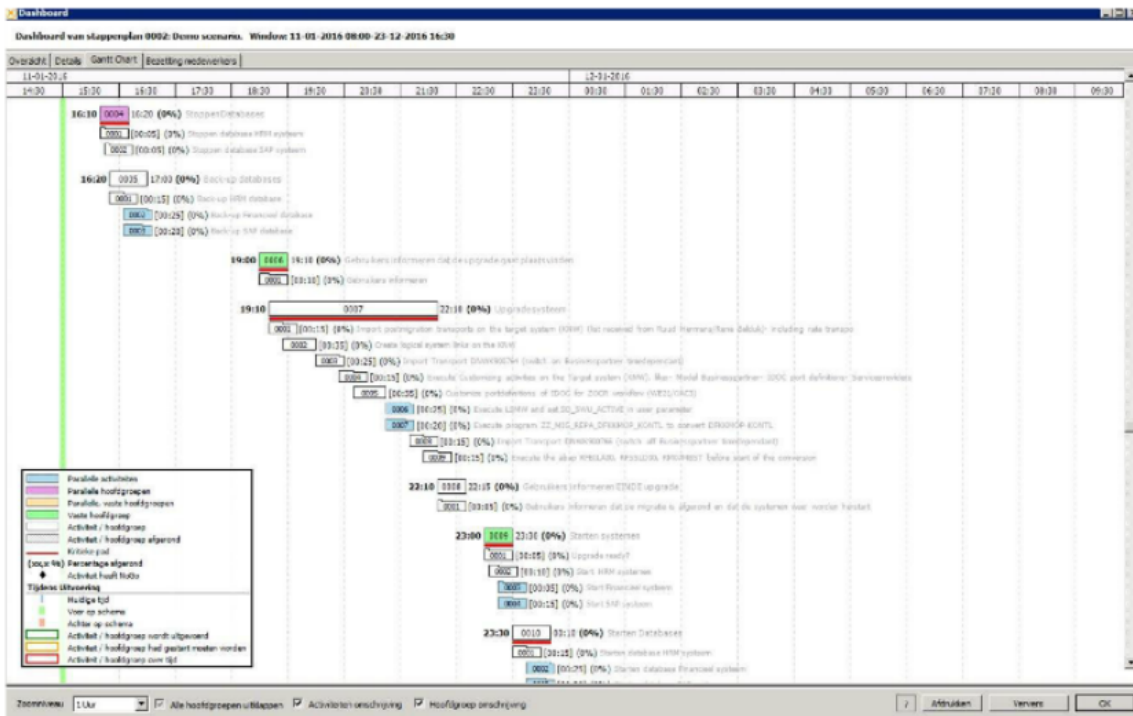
Dashboard

Dashboard van stappenplan 0002: Demo scenario. Window: 11-01-2016 08:00-23-12-2016 16:30

Overzicht | Details | Gantt Chart | Bezetting medewerkers

11-01-2016

12-01-2016

14:30 | 15:30 | 16:30 | 17:30 | 18:30 | 19:30 | 20:30 | 21:00 | 22:00 | 23:00 | 00:30 | 01:30 | 02:30 | 03:30 | 04:30 | 05:30 | 06:30 | 07:30 | 08:30 | 09:30

16:10 0004 16:20 (0%) Stoppen Databases
0001 [00:05] (0%) Stoppen database HRM systeem
0002 [00:05] (0%) Stoppen database SAP systeem

16:20 0005 17:00 (0%) Back-up Databases
0001 [00:15] (0%) Back-up HRM database
0002 [00:25] (0%) Back-up financial database
0003 [00:20] (0%) Back-up SAP database

19:00 0006 19:10 (0%) Gebruikers informeren dat de upgrade gaat plaatsvinden
0001 [00:10] (0%) Gebruikers informeren

19:10 0007 22:10 (0%) Upgrade systeem
0001 [00:15] (0%) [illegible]
0002 [00:35] (0%) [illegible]
0003 [00:25] (0%) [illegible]
0004 [00:15] (0%) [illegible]
0005 [00:35] (0%) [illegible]
0006 [00:35] (0%) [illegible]
0007 [00:20] (0%) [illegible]
0008 [00:15] (0%) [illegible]
0009 [00:15] (0%) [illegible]

22:10 0008 22:15 (0%) Gebruikers informeren EINDE upgrade
0001 [00:05] (0%) Gebruikers informeren dat de migratie is afgerond en dat de systemen weer worden hersteld

23:00 0009 23:30 (0%) Starten systemen
0001 [00:05] (0%) Upgrade ready?
0002 [00:10] (0%) Start HRM systemen
0003 [00:35] (0%) Start financial systeem
0004 [00:15] (0%) Start SAP systeem

23:30 0010 00:10 (0%) Starten Databases
0001 [00:15] (0%) Starten database HRM systeem
0002 [00:25] (0%) Starten database financial systeem

Parallele activiteiten
Parallele hoofdgroepen
Parallele, vaste hoofdgroepen
Vaste hoofdgroep
Activiteit / hoofdgroep
Activiteit / hoofdgroep afgerond
Kritieke pad
(xx,x %) Percentage afgerond
Activiteit heeft NoGo
Tijdens Uitvoering
Huidige tijd
Voor op schema
Achter op schema
Activiteit / hoofdgroep wordt uitgevoerd
Activiteit / hoofdgroep had gestart moeten worden
Activiteit / hoofdgroep over tijd

Zoomniveau 1 Uur | Alle hoofdgroepen uitklappen | Activiteiten omschrijving | Hoofdgroep omschrijving | Afdrukken | Ververs | OK